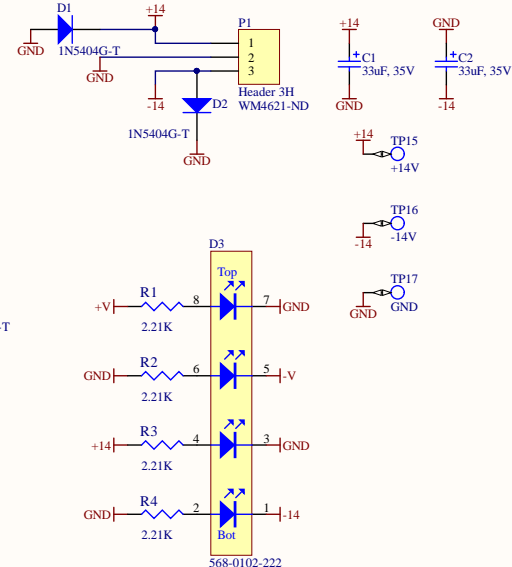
D1
+14
P1
+14
GND
GND
1N5404G-T
1
GND
2
+ C1
+ C2
3
33uF, 35V
33uF, 35V
-14
D2
Header 3H
WM4621-ND
GND
-14
1N5404G-T
GND
+14
TP15
+14V
TP16
-14V
-14
TP17
GND
GND
D3
Top
+V
R1
8
7
GND
-T
2.21K
R2
GND
6
5
-V
2.21K
R3
+14
4
3
GND
2.21K
R4
GND
2
1
-14
2.21K
Bot
568-0102-222